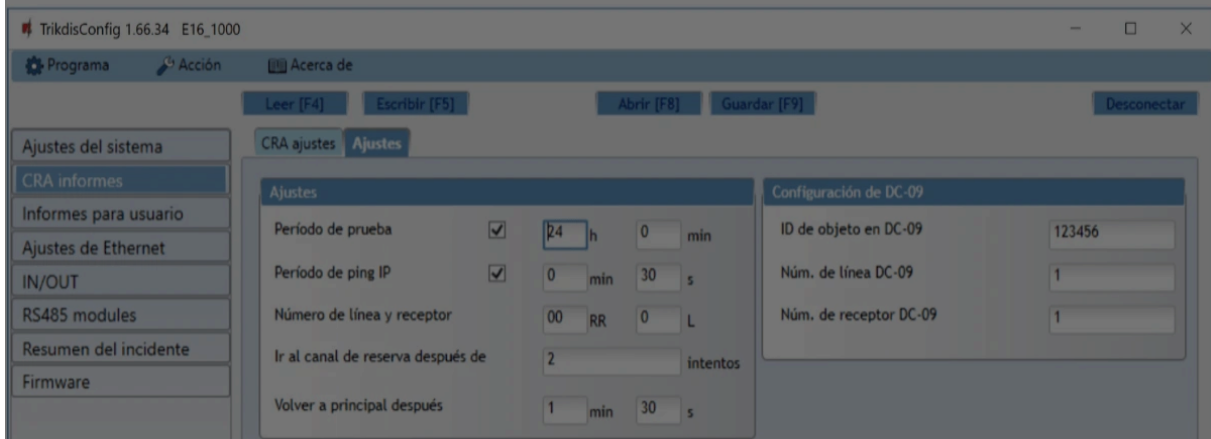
TrikdisConfig 1.66.34 E16_1000

Programa
Acción
Acerca de

Leer [F4]
Escribir [F5]
Abrir [F8]
Guardar [F9]
Desconectar

Ajustes del sistema
CRA informes
Informes para usuario
Ajustes de Ethernet
IN/OUT
RS485 modules
Resumen del incidente
Firmware

CRA ajustes
Ajustes

Ajustes
Período de prueba 24 h 0 min
Período de ping IP 0 min 30 s
Número de línea y receptor 00 RR 0 L
Ir al canal de reserva después de 2 intentos
Volver a principal después 1 min 30 s

Configuración de DC-09
ID de objeto en DC-09 123456
Núm. de línea DC-09 1
Núm. de receptor DC-09 1